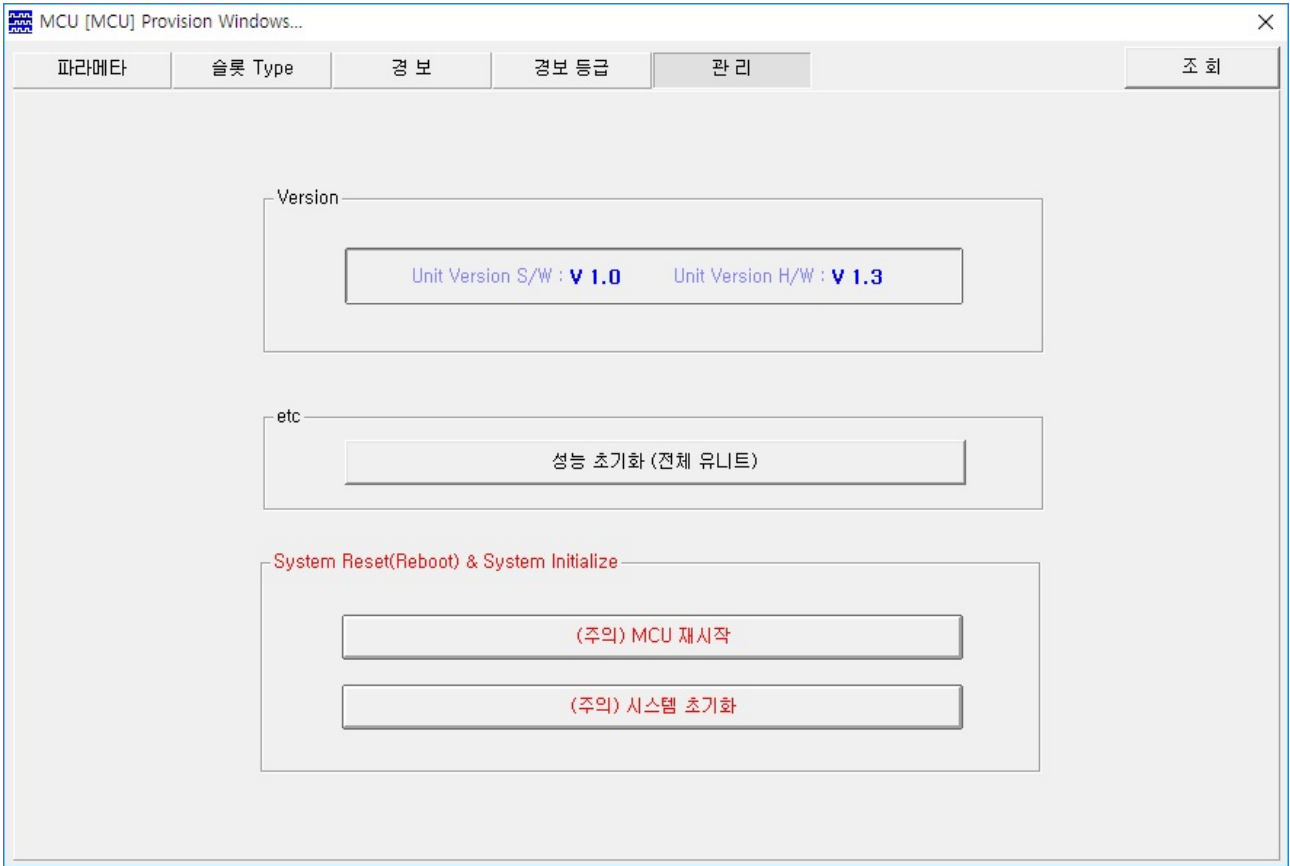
MCU [MCU] Provision Windows...

×

파라메타 | 슬롯 Type | 경 보 | 경보 등급 | 관 리 | 조 회

Version

Unit Version S/W : V 1.0 Unit Version H/W : V 1.3

etc

성능 초기화 (전체 유니트)

System Reset(Reboot) & System Initialize

(주의) MCU 재시작

(주의) 시스템 초기화